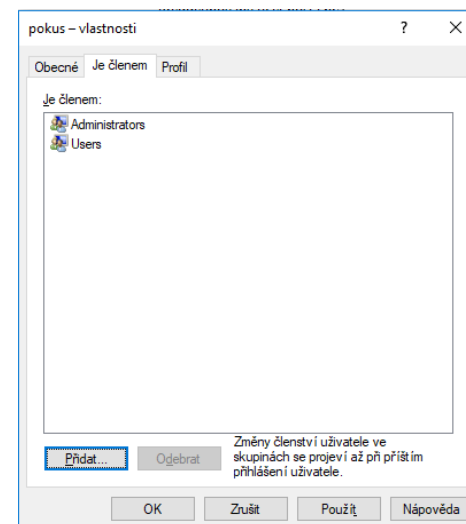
pokus – vlastnosti

?

X

Obecné

Je členem

Profil

Je členem:

Administrators

Users

Přidat...

Odebrat

Změny členství uživatele ve skupinách se projeví až při příštím přihlášení uživatele.

OK

Zrušit

Použít

Nápověda